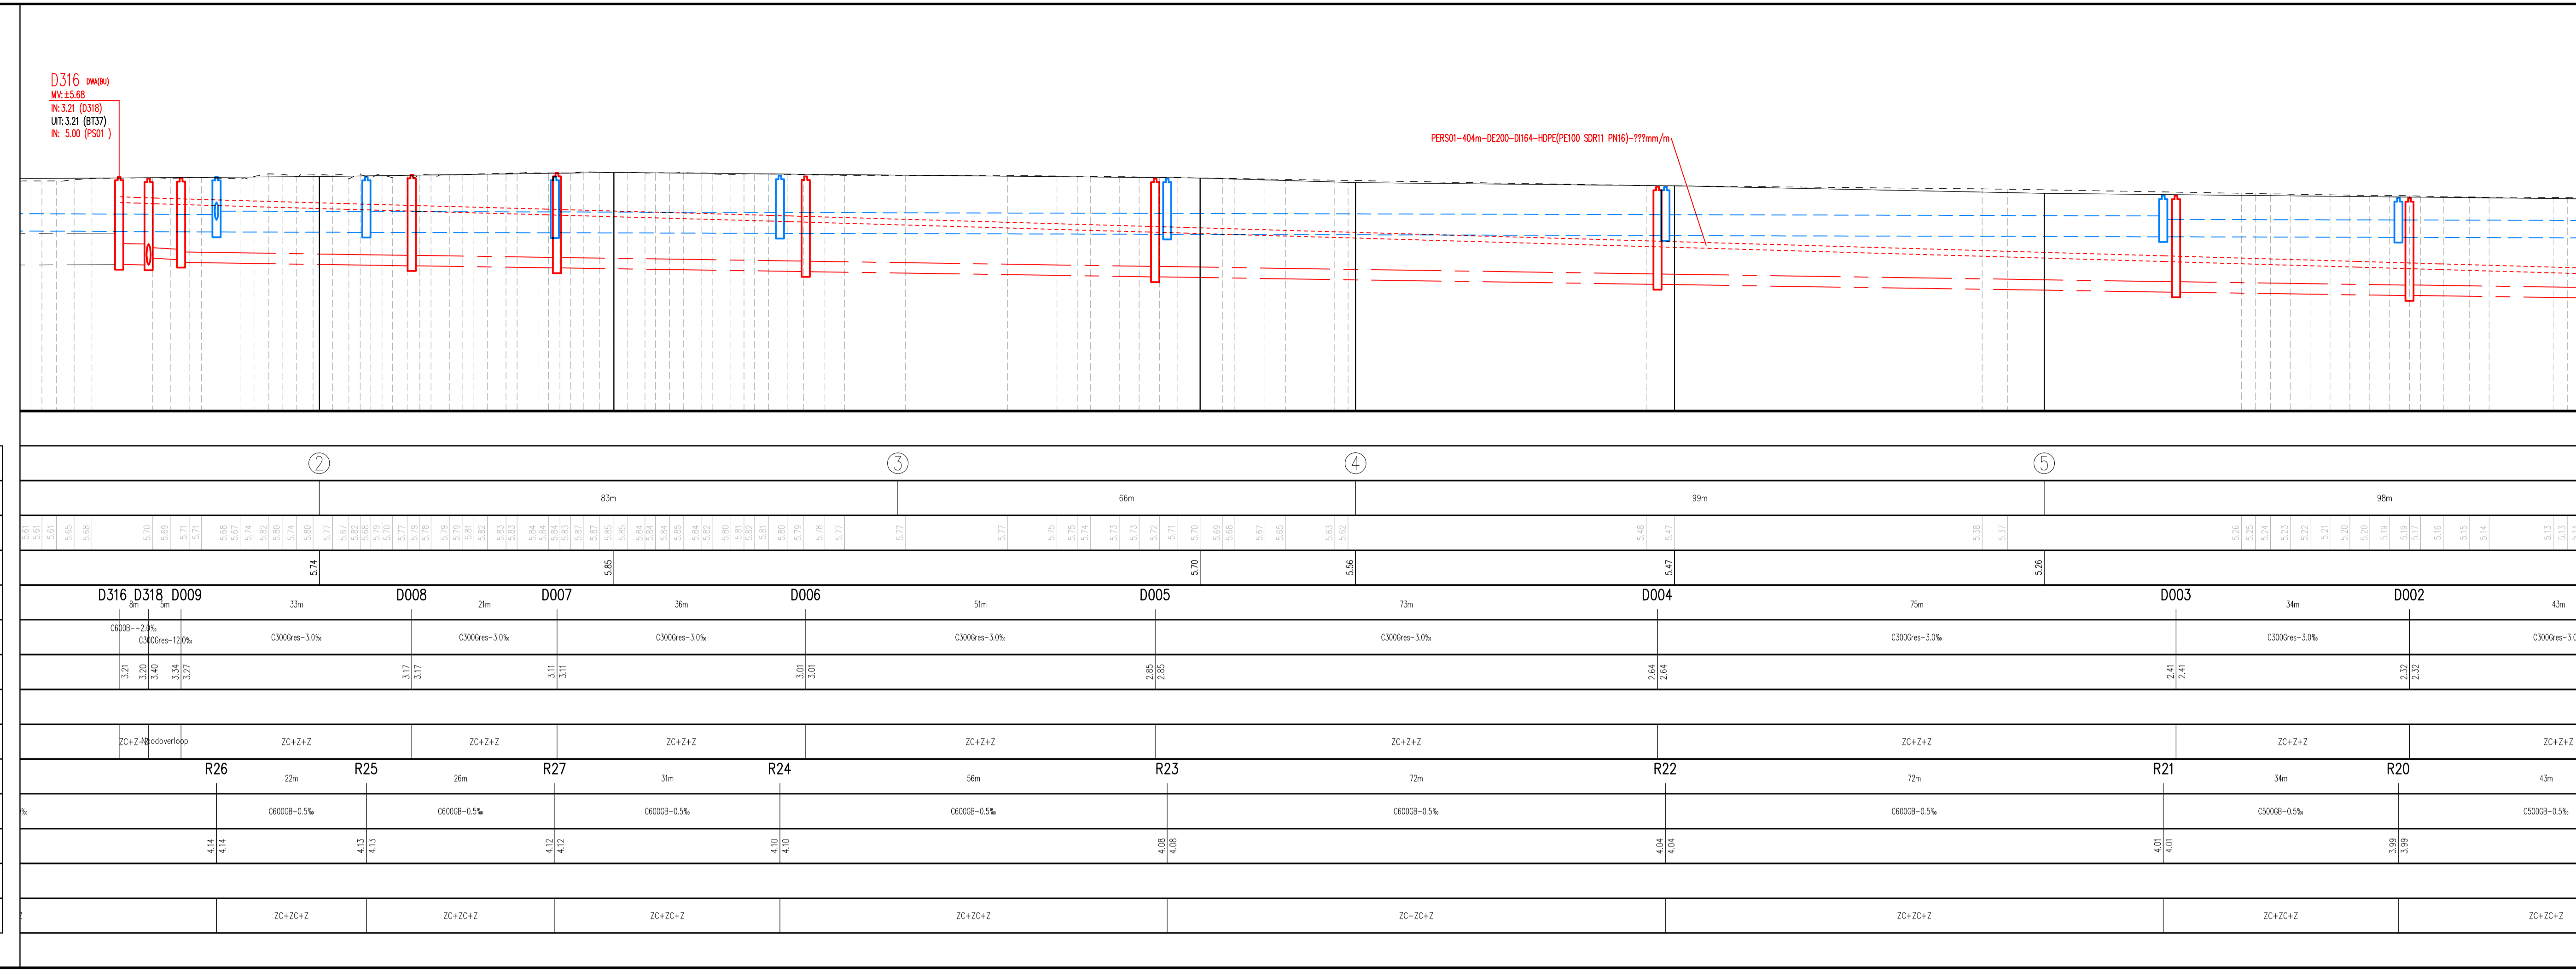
D316 DWA(BU)
MV: ±5.68
IN: 3.21 (D318)
UIT: 3.21 (BT37)
IN: 5.00 (PS01 )

PERS01-404m-DE200-DI164-HDPE(PE100 SDR11 PN16)-???mm/m

②
③
④
⑤

83m
66m
99m
98m

5.74
5.85
5.70
5.56
5.47
5.26

D316 D318 D009
8m 5m
33m
D008
21m
D007
36m
D006
51m
D005
73m
D004
75m
D003
34m
D002
43m

C600B--2.0‰
C300Gres-12.0‰
C300Gres-3.0‰
C300Gres-3.0‰
C300Gres-3.0‰
C300Gres-3.0‰
C300Gres-3.0‰
C300Gres-3.0‰
C300Gres-3.0‰
C300Gres-3.0

3.21 3.20 3.40 3.34 3.27
3.17 3.17
3.11 3.11
3.01 3.01
2.85 2.85
2.64 2.64
2.41 2.41
2.32 2.32

ZC+Z+Z Noodoverloop
ZC+Z+Z
ZC+Z+Z
ZC+Z+Z
ZC+Z+Z
ZC+Z+Z
ZC+Z+Z
ZC+Z+Z
ZC+Z+Z

R26
22m
R25
26m
R27
31m
R24
56m
R23
72m
R22
72m
R21
34m
R20
43m

‰
C600GB-0.5‰
C600GB-0.5‰
C600GB-0.5‰
C600GB-0.5‰
C600GB-0.5‰
C600GB-0.5‰
C500GB-0.5‰
C500GB-0.5‰

4.14 4.14
4.13 4.13
4.12 4.12
4.10 4.10
4.08 4.08
4.04 4.04
4.01 4.01
3.99 3.99

ZC+ZC+Z
ZC+ZC+Z
ZC+ZC+Z
ZC+ZC+Z
ZC+ZC+Z
ZC+ZC+Z
ZC+ZC+Z
ZC+ZC+Z